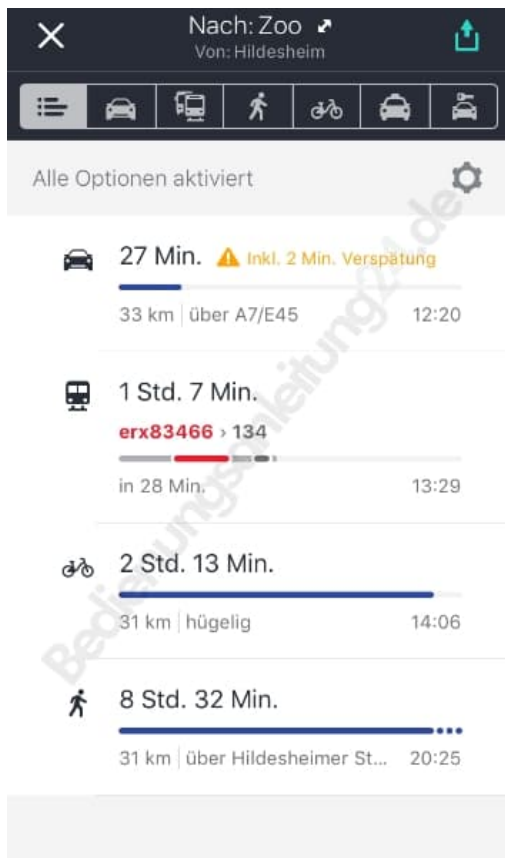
Nach: Zoo
Von: Hildesheim

Alle Optionen aktiviert

27 Min. Inkl. 2 Min. Verspätung
33 km | über A7/E45 12:20

1 Std. 7 Min.
erx83466 › 134
in 28 Min. 13:29

2 Std. 13 Min.
31 km | hügelig 14:06

8 Std. 32 Min.
31 km | über Hildesheimer St... 20:25

Bedienungsanleitung24.de